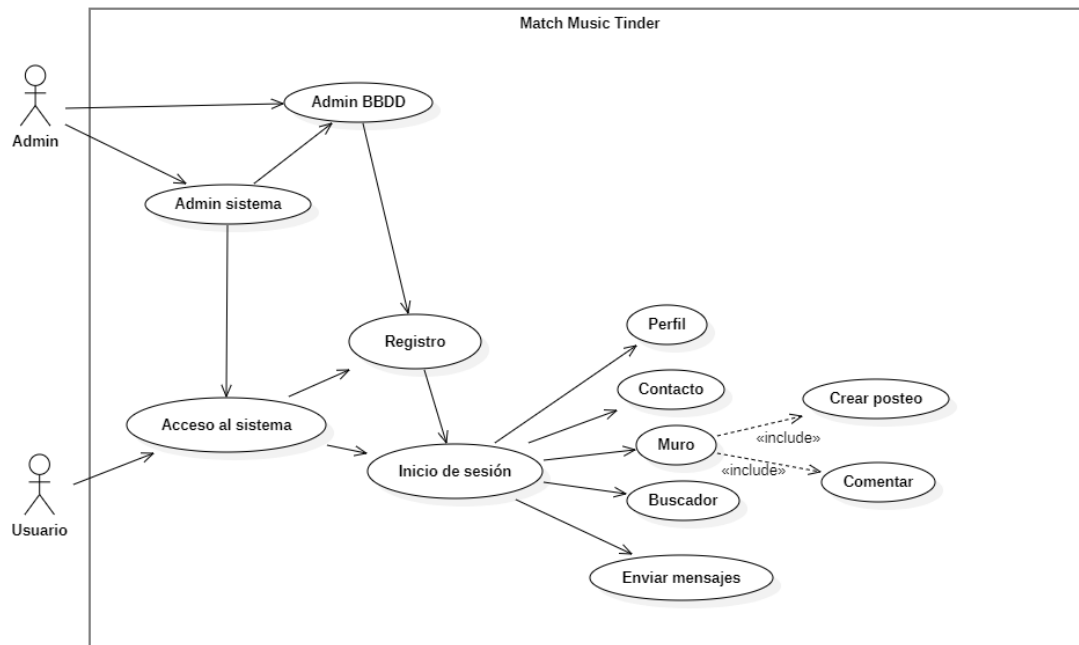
Match Music Tinder

Admin

Admin BBDD

Admin sistema

Registro

Perfil

Contacto

Crear posteo

«include»

Muro

«include»

Comentar

Acceso al sistema

Inicio de sesión

Buscador

Usuario

Enviar mensajes